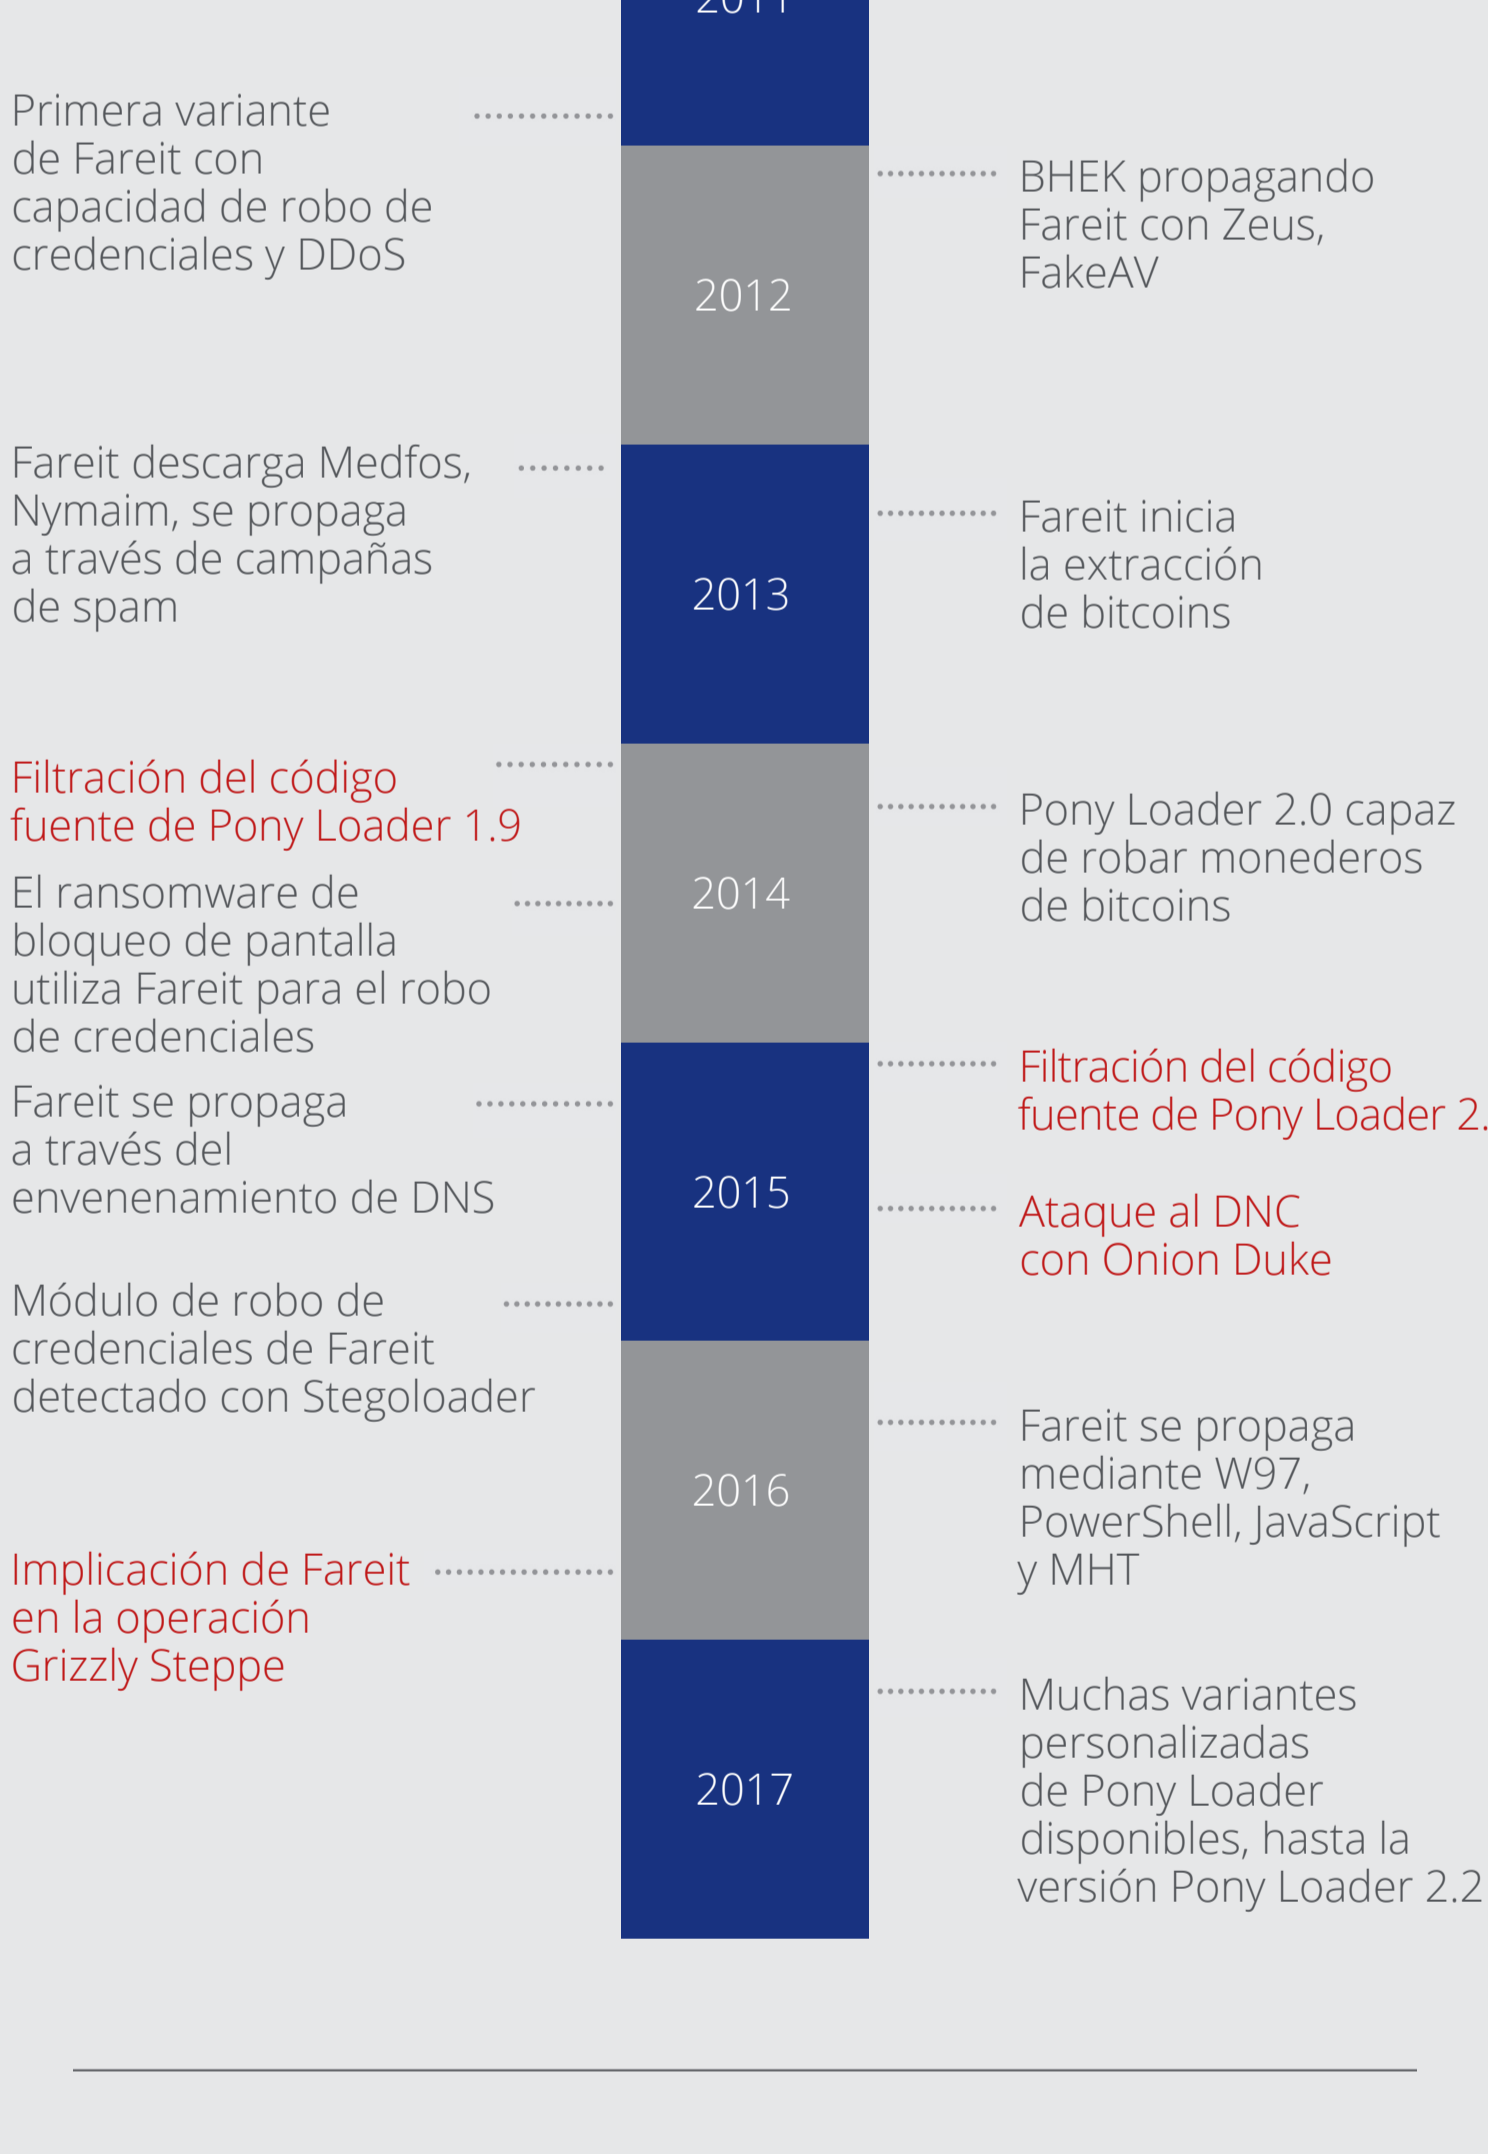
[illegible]

Primera variante de Fareit con capacidad de robo de credenciales y DDoS

2012

BHEK propagando Fareit con Zeus, FakeAV

Fareit descarga Medfos, Nymaim, se propaga a través de campañas de spam

2013

Fareit inicia la extracción de bitcoins

Filtración del código fuente de Pony Loader 1.9

El ransomware de bloqueo de pantalla utiliza Fareit para el robo de credenciales

2014

Pony Loader 2.0 capaz de robar monederos de bitcoins

Fareit se propaga a través del envenenamiento de DNS

2015

Filtración del código fuente de Pony Loader 2.

Ataque al DNC con Onion Duke

Módulo de robo de credenciales de Fareit detectado con Stegoloader

2016

Fareit se propaga mediante W97, PowerShell, JavaScript y MHT

Implicación de Fareit en la operación Grizzly Steppe

2017

Muchas variantes personalizadas de Pony Loader disponibles, hasta la versión Pony Loader 2.2